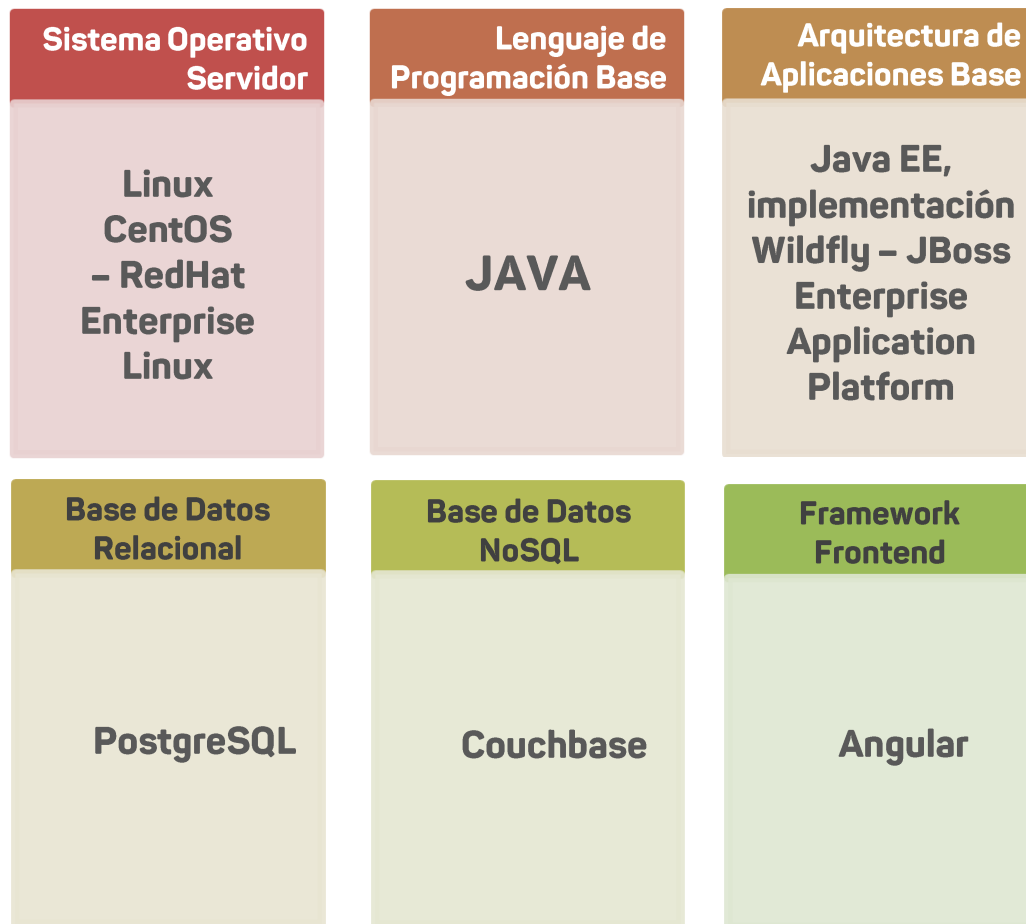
Sistema Operativo Servidor

Linux CentOS – RedHat Enterprise Linux

Lenguaje de Programación Base

JAVA

Arquitectura de Aplicaciones Base

Java EE, implementación Wildfly – JBoss Enterprise Application Platform

Base de Datos Relacional

PostgreSQL

Base de Datos NoSQL

Couchbase

Framework Frontend

Angular